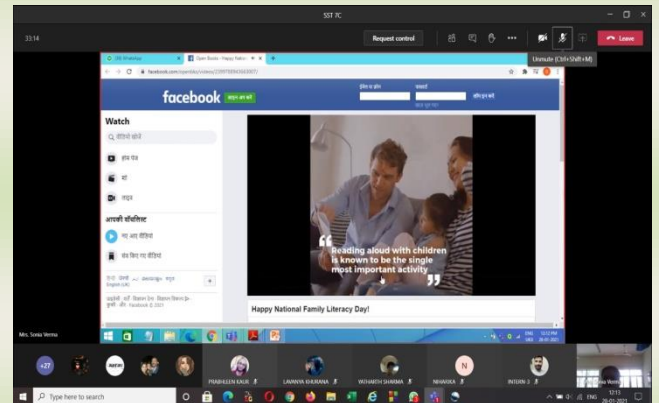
SST 7C

33:14

Request control

Leave

Unmute (Ctrl+Shift+M)

(18) WhatsApp

Open Books - Happy Natio

facebook.com/openbks/videos/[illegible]

facebook

साइन अप करें

ईमेल या फ़ोन

पासवर्ड

लॉग इन करें

Watch

वीडियो खोजें

होम पेज

लाइव

आपकी वॉचलिस्ट

नए आए वीडियो

सेव किए गए वीडियो

हिन्दी · English (UK) · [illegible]

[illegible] · Facebook © 2021

Reading aloud with children is known to be the single most important activity

Happy National Family Literacy Day!

Mrs. Sonia Verma

+27

PRABHLEEN KAUR

LAVANYA KHURANA

WYANTH SHARMA

NIHARIKA

INTERN 3

Type here to search

ENG

12:13

28-01-2021